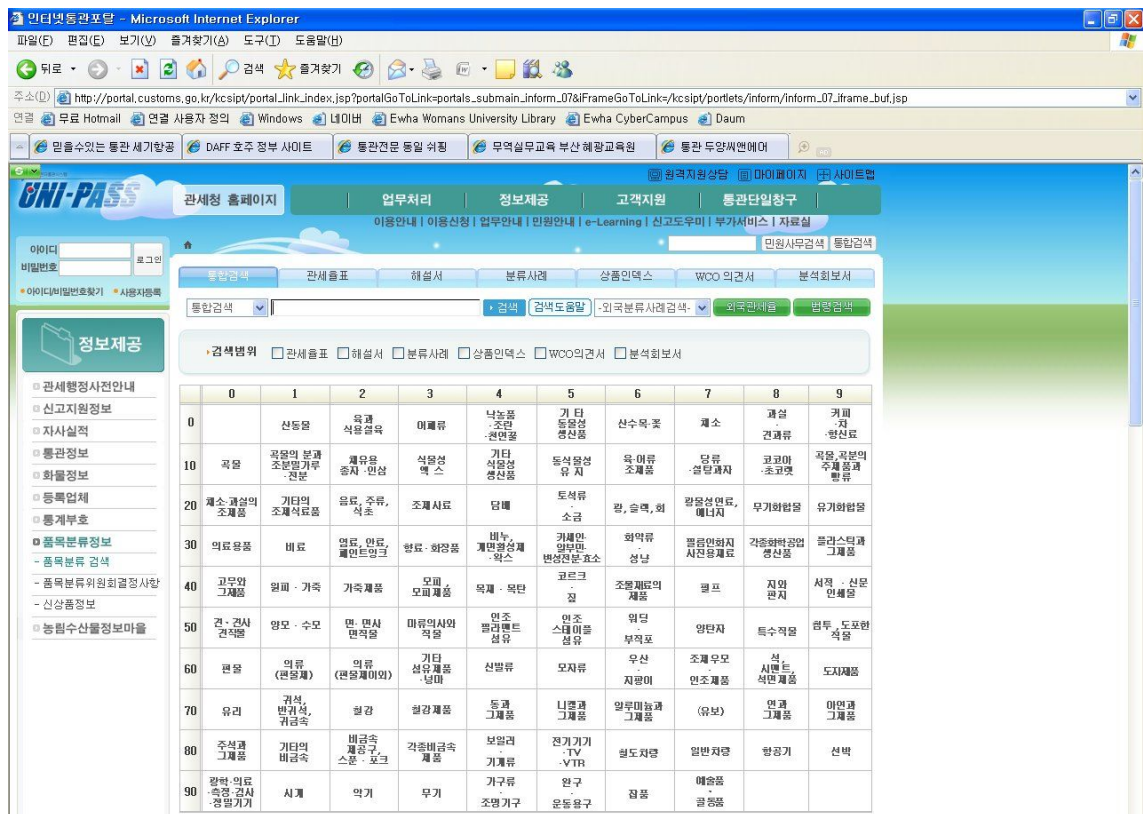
인터넷통관포탈 - Microsoft Internet Explorer

파일(F) 편집(E) 보기(V) 즐겨찾기(A) 도구(T) 도움말(H)

뒤로 검색 즐겨찾기

주소(D) http://portal.customs.go.kr/kcsipt/portal_link_index.jsp?portalGoToLink=portals_submain_inform_07&iFrameGoToLink=/kcsipt/portlets/inform/inform_07_iframe_buf.jsp

연결 무료 Hotmail 연결 사용자 정의 Windows 네이버 Ewha Womans University Library Ewha CyberCampus Daum

믿을수있는 통관 세기항공 DAFF 호주 정부 사이트 통관전문 동일 쉬핑 무역실무교육 부산 혜광교육원 통관 두양씨앤에어

원격지원상담 마이페이지 사이트맵

UNI-PASS

관세청 홈페이지 업무처리 정보제공 고객지원 통관단일창구

이용안내 | 이용신청 | 업무안내 | 민원안내 | e-Learning | 신고도우미 | 부가서비스 | 자료실

민원사무검색 통합검색

아이디 비밀번호 로그인

아이디/비밀번호찾기 사용자등록

통합검색 관세율표 해설서 분류사례 상품인덱스 WCO 의견서 분석회보서

통합검색 검색 검색도움말 -외국분류사례검색- 외국관세율 법령검색

정보제공

검색범위 관세율표 해설서 분류사례 상품인덱스 WCO의견서 분석회보서

관세행정사전안내
신고지원정보
자사실적
통관정보
화물정보
등록업체
통계부호
품목분류정보
- 품목분류 검색
- 품목분류위원회결정사항
- 신상품정보
농림수산물정보마을

| | 0 | 1 | 2 | 3 | 4 | 5 | 6 | 7 | 8 | 9 |
|---|---|---|---|---|---|---|---|---|---|---|
| 0 | | 산동물 | 육과 식용설육 | 어패류 | 낙농품 ·조란 ·천연꿀 | 기 타 동물성 생산품 | 산수목·꽃 | 채소 | 과실 · 견과류 | 커피 ·차 ·향신료 |
| 10 | 곡물 | 곡물의 분과 조분말가루 ·전분 | 채유용 종자 ·인삼 | 식물성 액 스 | 기타 식물성 생산품 | 동식물성 유 지 | 육·어류 조제품 | 당류 ·설탕과자 | 코코아 ·초코렛 | 곡물,곡분의 주제품과 빵류 |
| 20 | 채소·과실의 조제품 | 기타의 조제식료품 | 음료, 주류, 식초 | 조제사료 | 담배 | 토석류 · 소금 | 광, 슬랙, 회 | 광물성연료, 에너지 | 무기화합물 | 유기화합물 |
| 30 | 의료용품 | 비료 | 염료, 안료, 페인트잉크 | 향료 · 화장품 | 비누, 계면활성제 ·왁스 | 카세인 ·알부민 ·변성전분·효소 | 화약류 · 성냥 | 필름인화지 사진용재료 | 각종화학공업 생산품 | 플라스틱과 그제품 |
| 40 | 고무와 그제품 | 원피 · 가죽 | 가죽제품 | 모피, 모피제품 | 목재 · 목탄 | 코르크 · 짚 | 조물재료의 제품 | 펄프 | 지와 판지 | 서적 · 신문 인쇄물 |
| 50 | 견 · 견사 견직물 | 양모 · 수모 | 면 · 면사 면직물 | 마류의사와 직물 | 인조 필라멘트 섬유 | 인조 스테이플 섬유 | 워딩 · 부직포 | 양탄자 | 특수직물 | 침투, 도포한 직물 |
| 60 | 편물 | 의류 (편물제) | 의류 (편물제이외) | 기타 섬유제품 ·넝마 | 신발류 | 모자류 | 우산 · 지팡이 | 조제우모 · 인조제품 | 석, 시멘트, 석면제품 | 도자제품 |
| 70 | 유리 | 귀석, 반귀석, 귀금속 | 철강 | 철강제품 | 동과 그제품 | 니켈과 그제품 | 알루미늄과 그제품 | (유보) | 연과 그제품 | 아연과 그제품 |
| 80 | 주석과 그제품 | 기타의 비금속 | 비금속 제공구, 스푼 · 포크 | 각종비금속 제품 | 보일러 · 기계류 | 전기기기 ·TV ·VTR | 철도차량 | 일반차량 | 항공기 | 선박 |
| 90 | 광학·의료 ·측정·검사 ·정밀기기 | 시계 | 악기 | 무기 | 가구류 · 조명기구 | 완구 · 운동용구 | 잡품 | 예술품 · 골동품 | | |